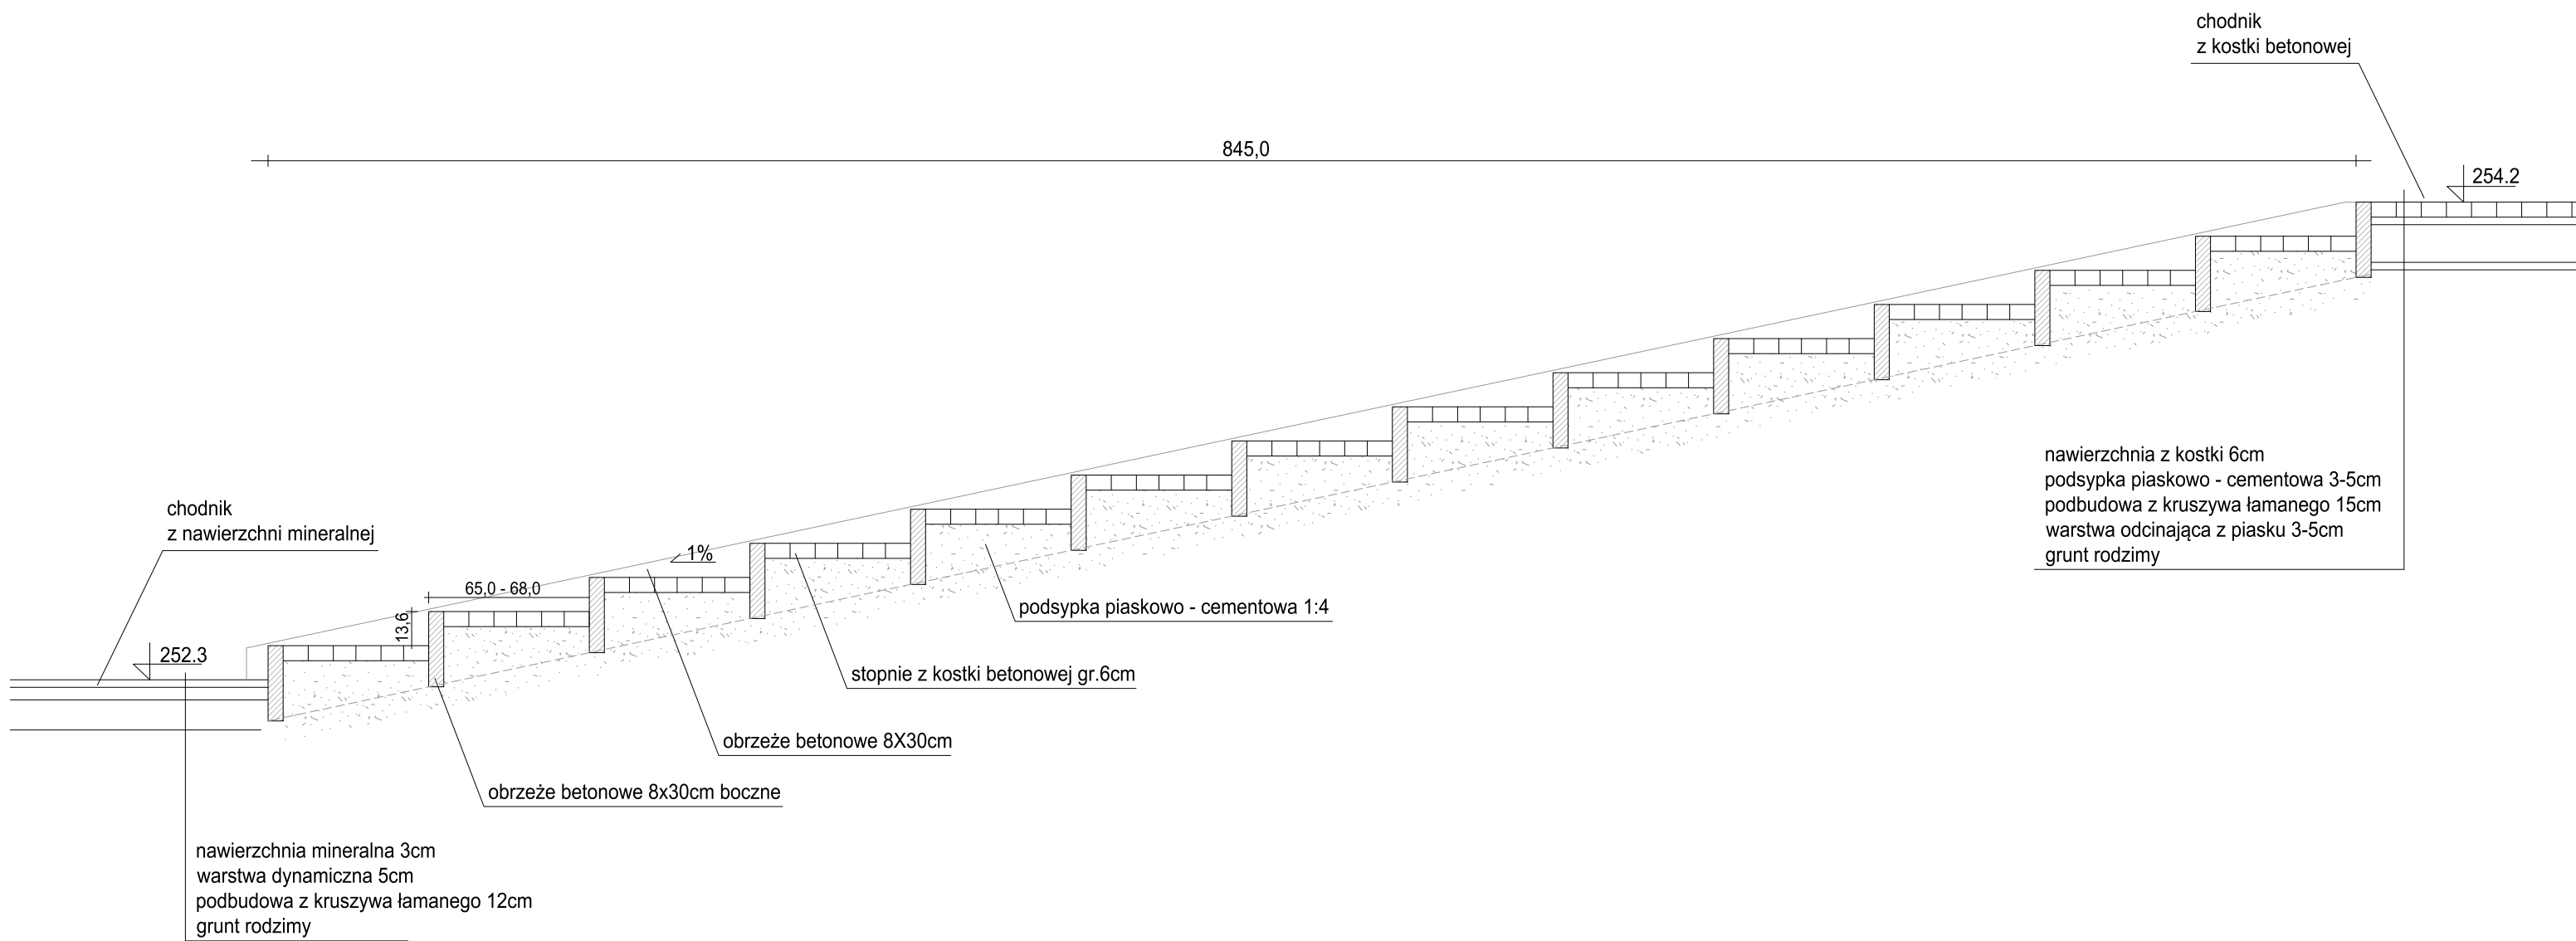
chodnik
z kostki betonowej

845,0

254.2

nawierzchnia z kostki 6cm
podsypka piaskowo - cementowa 3-5cm
podbudowa z kruszywa łamanego 15cm
warstwa odcinająca z piasku 3-5cm
grunt rodzimy

chodnik
z nawierzchni mineralnej

1%

65,0 - 68,0

13,6

252.3

podsypka piaskowo - cementowa 1:4

stopnie z kostki betonowej gr.6cm

obrzeże betonowe 8X30cm

obrzeże betonowe 8x30cm boczne

nawierzchnia mineralna 3cm
warstwa dynamiczna 5cm
podbudowa z kruszywa łamanego 12cm
grunt rodzimy